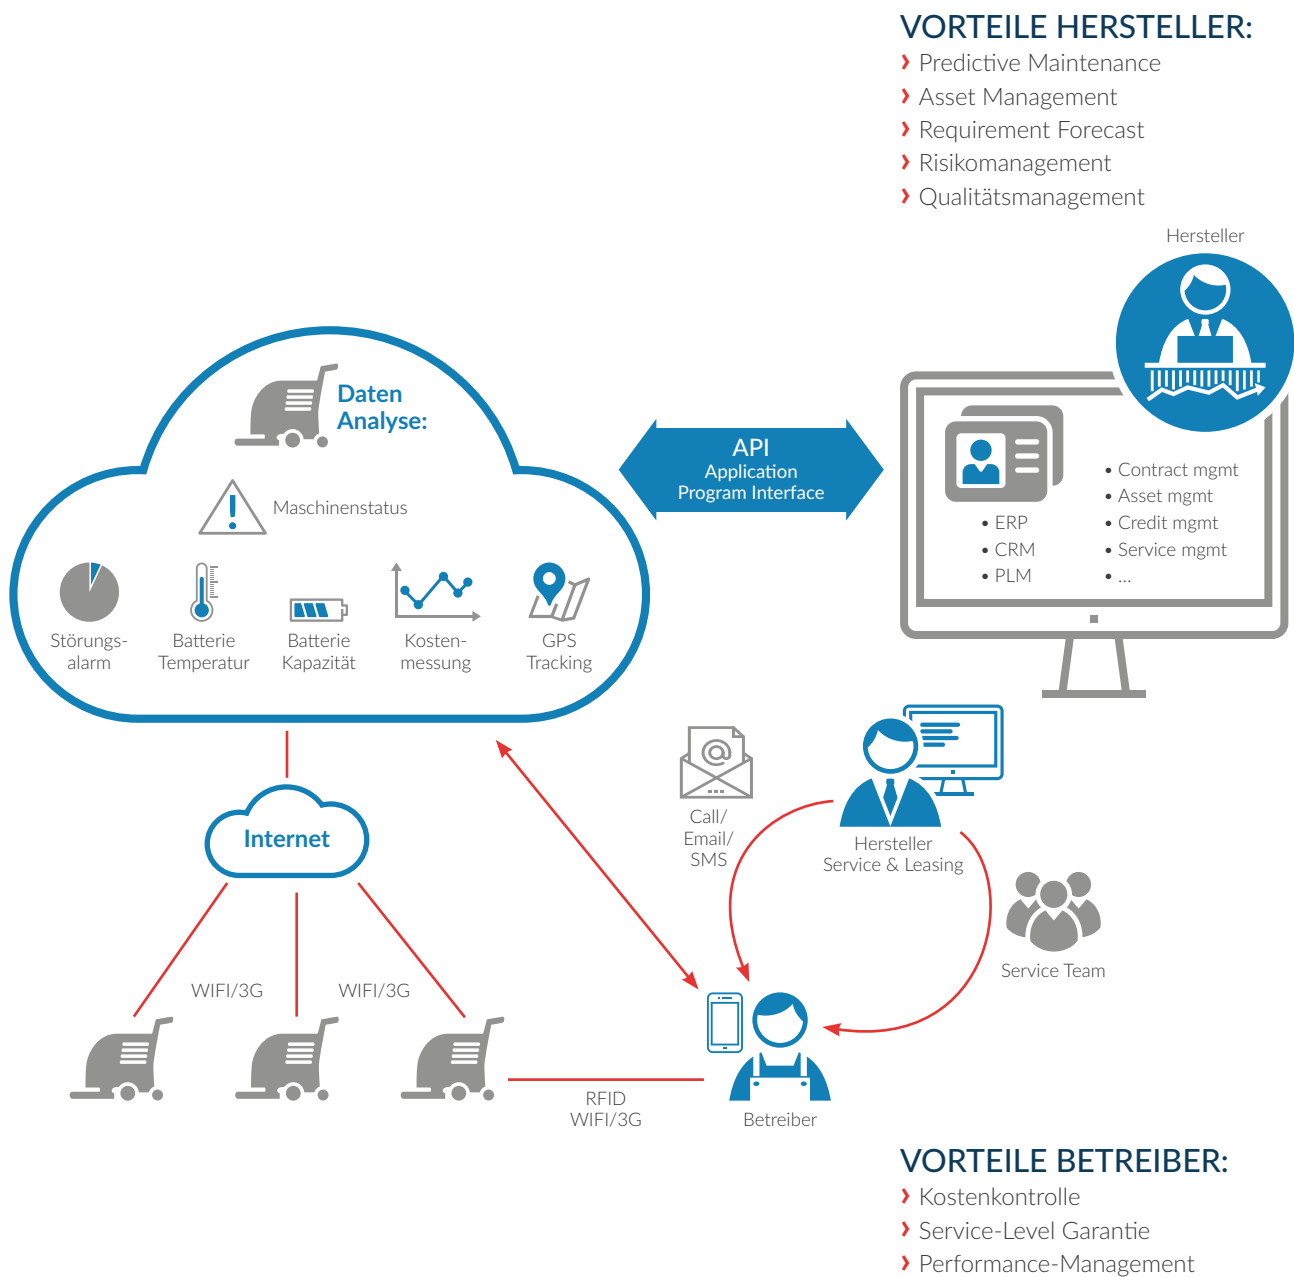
VORTEILE HERSTELLER:
› Predictive Maintenance
› Asset Management
› Requirement Forecast
› Risikomanagement
› Qualitätsmanagement

Hersteller

Daten Analyse:

Maschinenstatus

Störungs-alarm

Batterie Temperatur

Batterie Kapazität

Kosten-messung

GPS Tracking

API
Application
Program Interface

• ERP
• CRM
• PLM

• Contract mgmt
• Asset mgmt
• Credit mgmt
• Service mgmt
• ...

Internet

Call/
Email/
SMS

Hersteller
Service & Leasing

Service Team

WIFI/3G

WIFI/3G

RFID
WIFI/3G

Betreiber

VORTEILE BETREIBER:
› Kostenkontrolle
› Service-Level Garantie
› Performance-Management